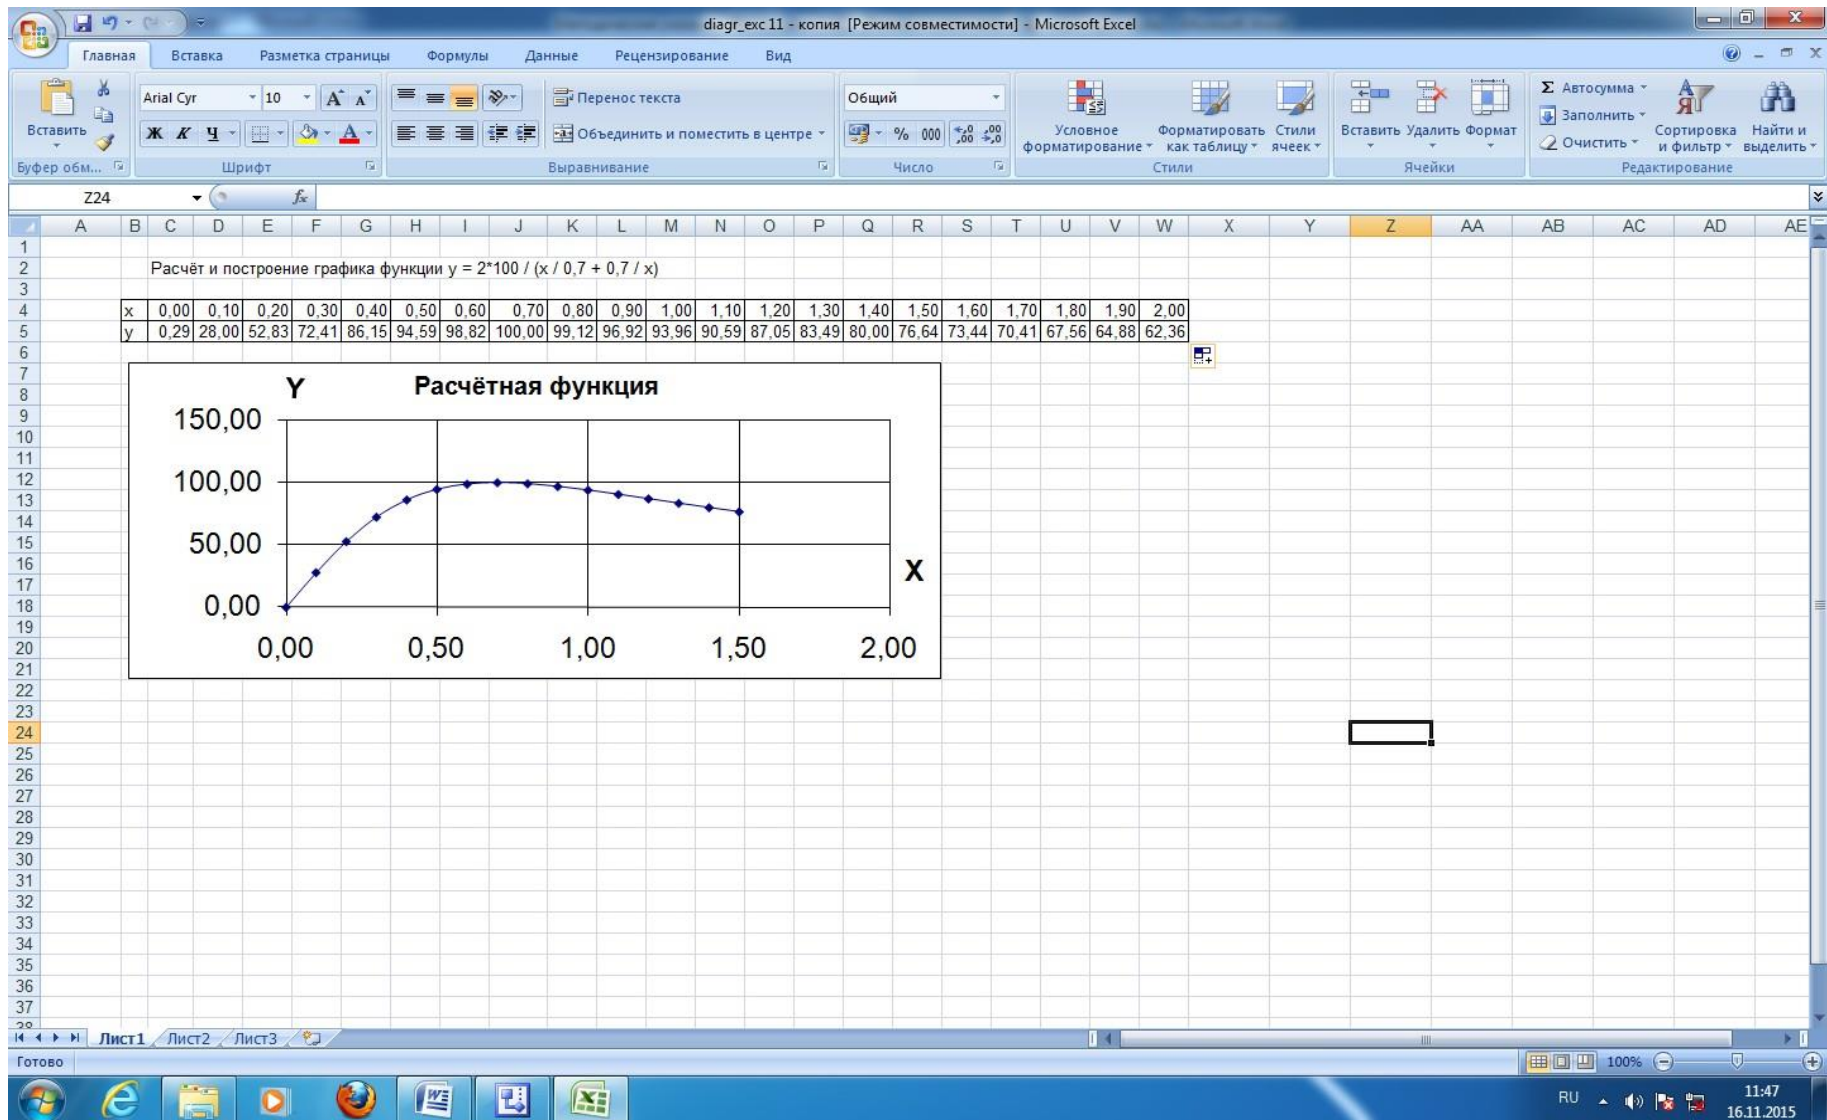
diagr_exc 11 - копия [Режим совместимости] - Microsoft Excel

Главная Вставка Разметка страницы Формулы Данные Рецензирование Вид

Вставить
Буфер обм...
Arial Cyr 10
Ж К Ч
Шрифт
Перенос текста
Объединить и поместить в центре
Выравнивание
Общий
% 000
Число
Условное форматирование
Форматировать как таблицу
Стили ячеек
Стили
Вставить Удалить Формат
Ячейки
Автосумма
Заполнить
Очистить
Сортировка и фильтр
Найти и выделить
Редактирование

Z24 $f_x$

A B C D E F G H I J K L M N O P Q R S T U V W X Y Z AA AB AC AD AE

Расчёт и построение графика функции y = 2*100 / (x / 0,7 + 0,7 / x)

| x | 0,00 | 0,10 | 0,20 | 0,30 | 0,40 | 0,50 | 0,60 | 0,70 | 0,80 | 0,90 | 1,00 | 1,10 | 1,20 | 1,30 | 1,40 | 1,50 | 1,60 | 1,70 | 1,80 | 1,90 | 2,00 |
|---|---|---|---|---|---|---|---|---|---|---|---|---|---|---|---|---|---|---|---|---|---|
| y | 0,29 | 28,00 | 52,83 | 72,41 | 86,15 | 94,59 | 98,82 | 100,00 | 99,12 | 96,92 | 93,96 | 90,59 | 87,05 | 83,49 | 80,00 | 76,64 | 73,44 | 70,41 | 67,56 | 64,88 | 62,36 |

Y
Расчётная функция
150,00
100,00
50,00
0,00
X
0,00 0,50 1,00 1,50 2,00

Лист1 Лист2 Лист3
Готово
100%
RU 11:47 16.11.2015